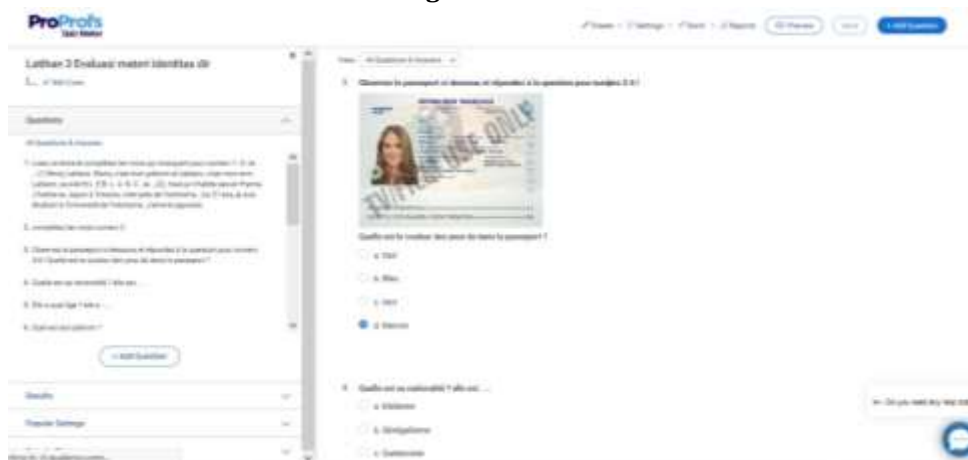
ProProfs Quiz Maker

Create · Settings · Share · Reports (Preview) Save + Add Question

Latihan 3 Evaluasi materi Identitas dir

Questions

All Questions & Answers

1. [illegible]

2. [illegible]

3. Observe le passeport et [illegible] la question pour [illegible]

4. Quelle est sa nationalité ? elle est ...

5. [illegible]

6. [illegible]

+ Add Question

Results

Popular Settings

View: All Questions & Answers

3. Observez le passeport ci dessous et répondez à la question pour numéro 3-6 !

SPECIMEN USE ONLY

Quelle est la couleur des yeux de dans le passeport ?

a. Vert

b. Bleu

c. Noir

d. Marron

4. Quelle est sa nationalité ? elle est ...

a. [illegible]

b. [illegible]

c. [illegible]

Do you need any help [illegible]